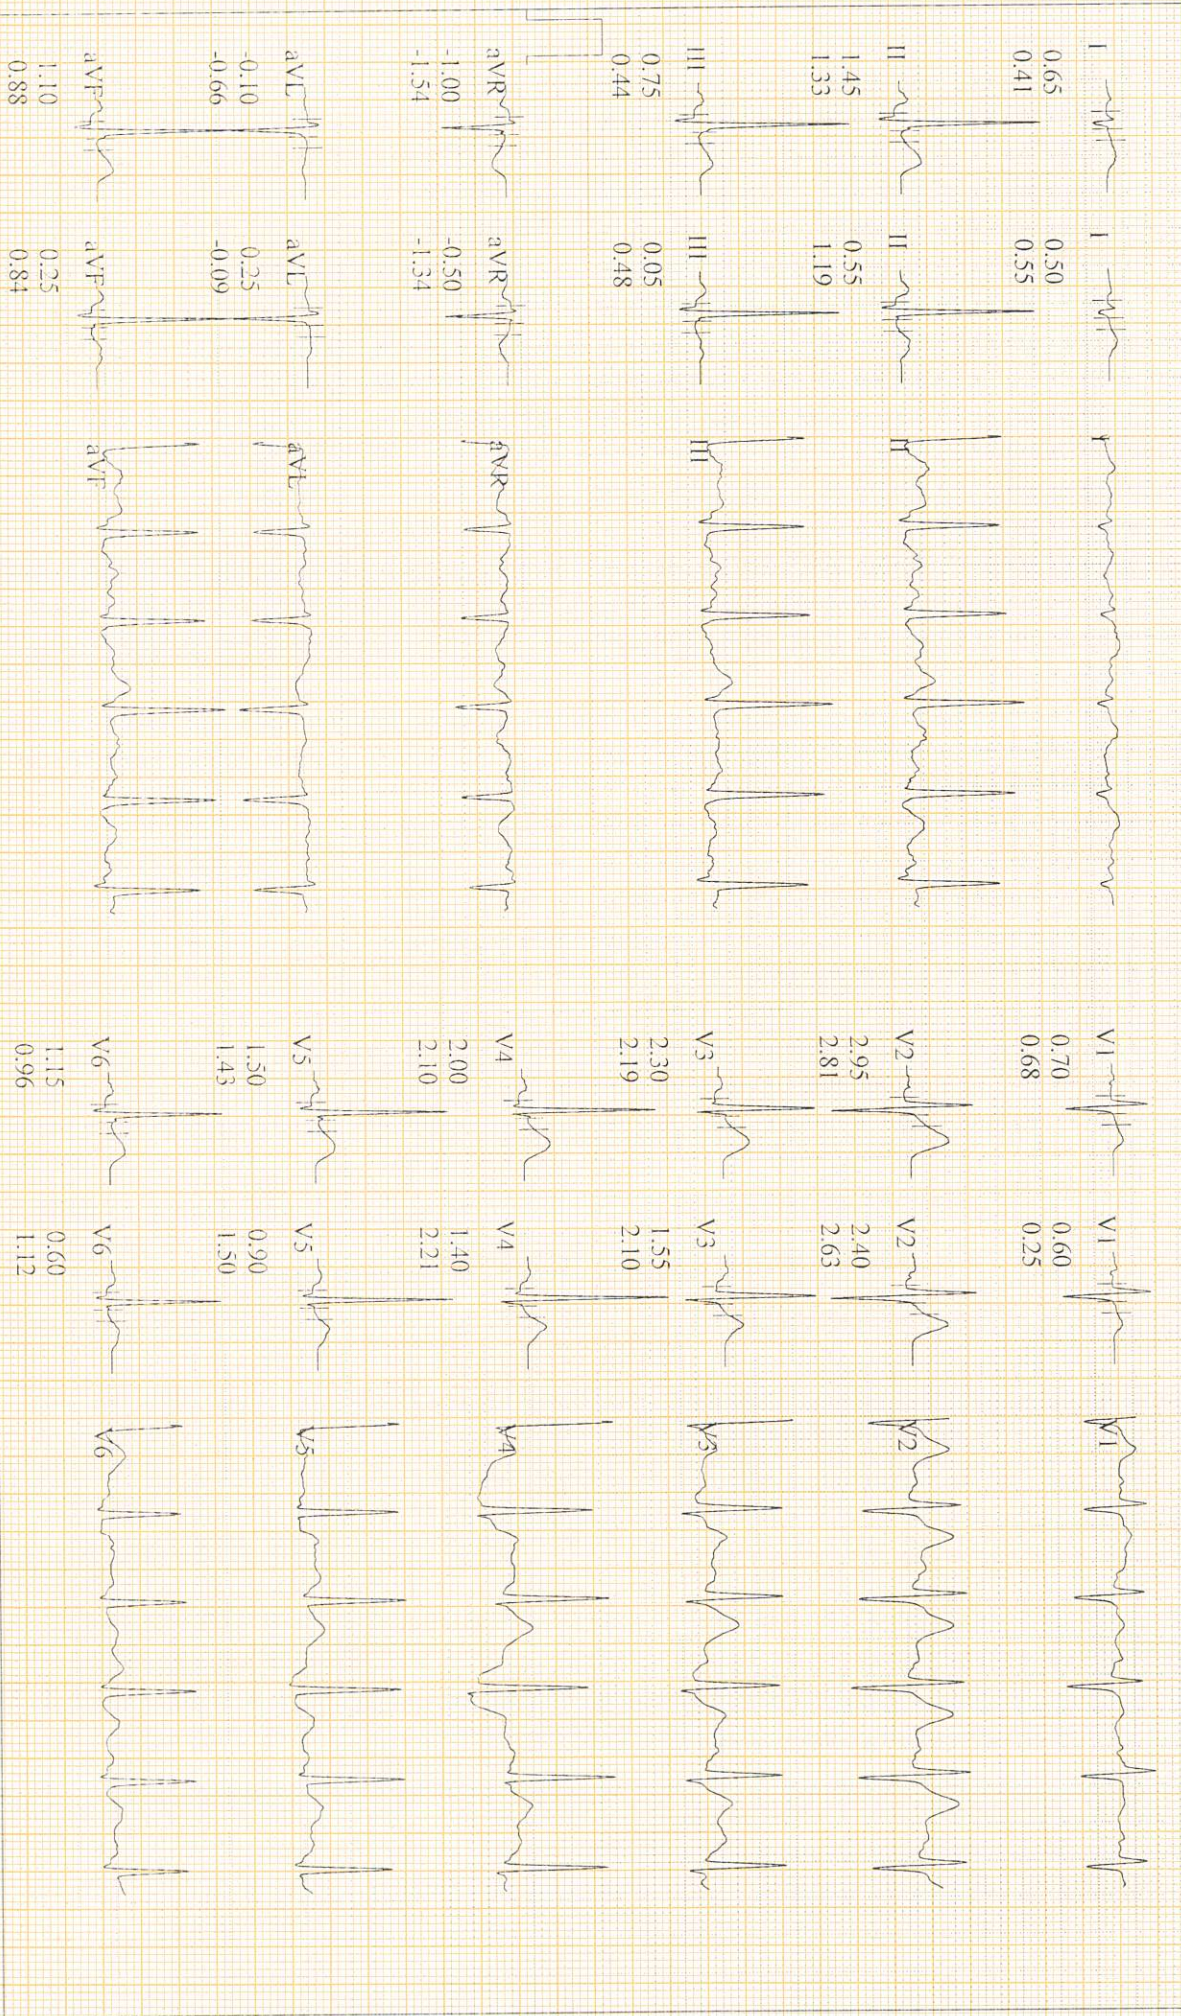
I
0.65
0.41

II
1.45
1.33

III
0.75
0.44

aVR
-1.00
-1.54

aVL
-0.10
-0.66

aVF
1.10
0.88

I
0.50
0.55

II
0.55
1.19

III
0.05
0.48

aVR
-0.50
-1.34

aVL
0.25
-0.09

aVF
0.25
0.84

I
II
III
aVR
aVL
aVF

V1
0.70
0.68

V2
2.95
2.81

V3
2.30
2.19

V4
2.00
2.10

V5
1.50
1.43

V6
1.15
0.96

V1
0.60
0.25

V2
2.40
2.63

V3
1.55
2.10

V4
1.40
2.21

V5
0.90
1.50

V6
0.60
1.12

V1
V2
V3
V4
V5
V6